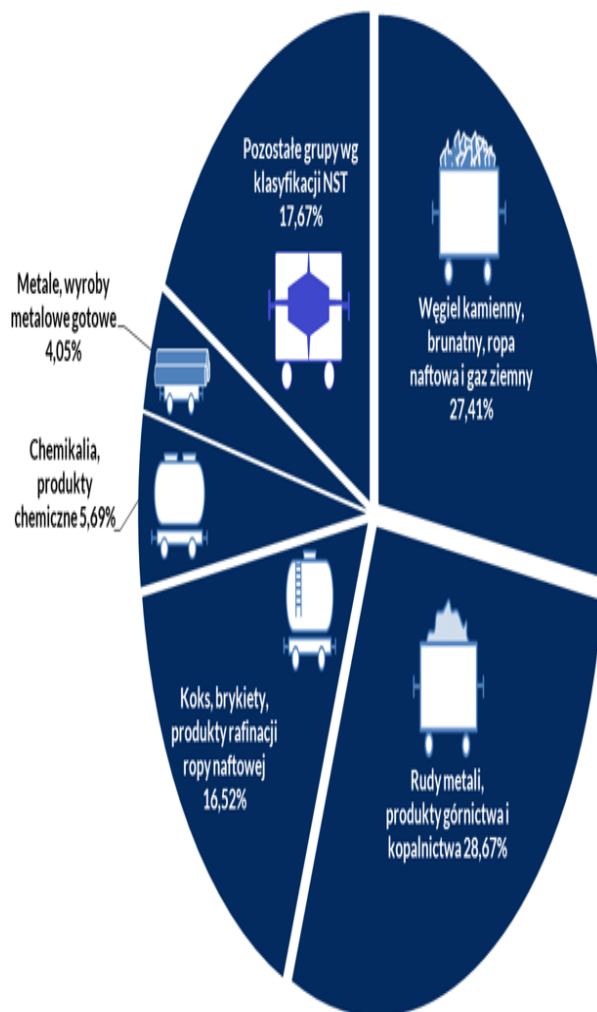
Pozostałe grupy wg klasyfikacji NST 17,67%

Węgiel kamienny, brunatny, ropa naftowa i gaz ziemny 27,41%

Metale, wyroby metalowe gotowe 4,05%

Chemikalia, produkty chemiczne 5,69%

Koks, brykiety, produkty rafinacji ropy naftowej 16,52%

Rudy metali, produkty górnictwa i kopalnictwa 28,67%